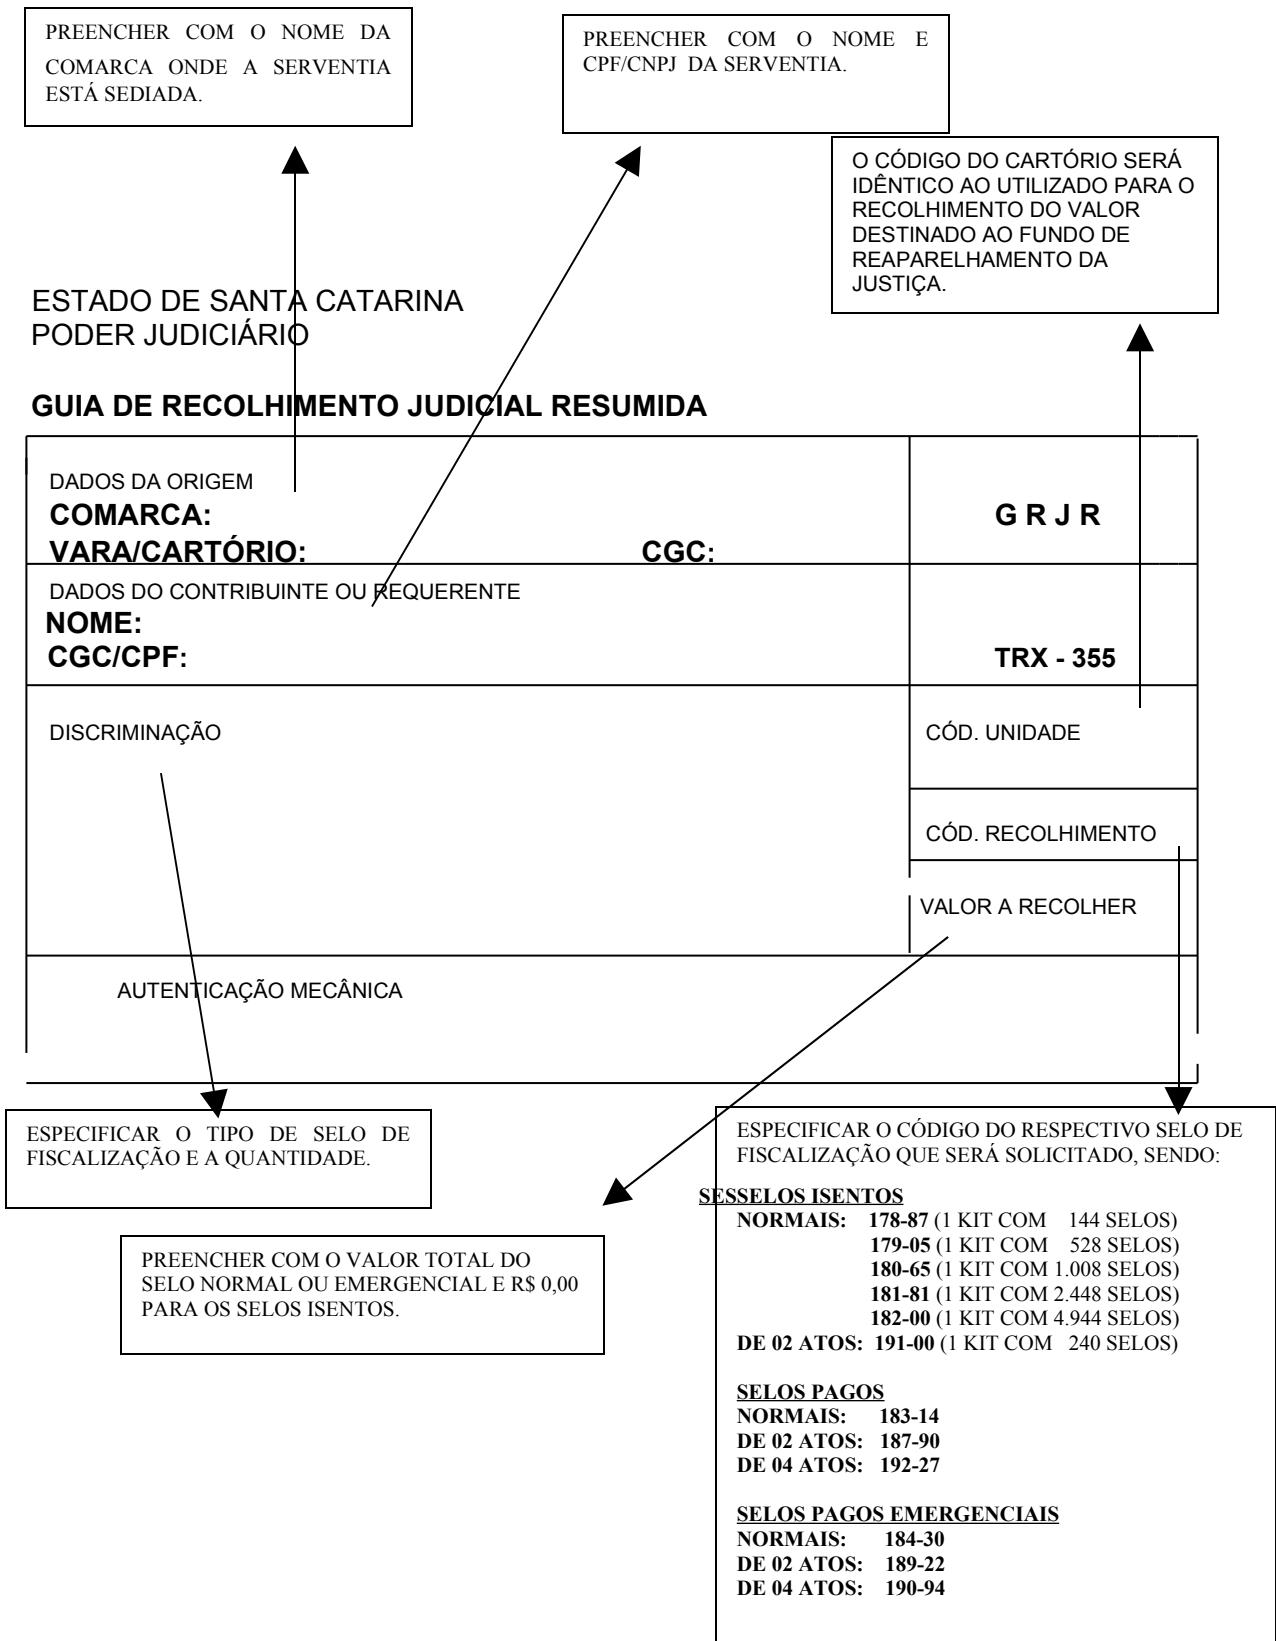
PREENCHER COM O NOME DA COMARCA ONDE A SERVENTIA ESTÁ SEDIADA.

PREENCHER COM O NOME E CPF/CNPJ DA SERVENTIA.

O CÓDIGO DO CARTÓRIO SERÁ IDÊNTICO AO UTILIZADO PARA O RECOLHIMENTO DO VALOR DESTINADO AO FUNDO DE REAPARELHAMENTO DA JUSTIÇA.

ESTADO DE SANTA CATARINA
PODER JUDICIÁRIO

GUIA DE RECOLHIMENTO JUDICIAL RESUMIDA

DADOS DA ORIGEM
COMARCA:
VARA/CARTÓRIO: CGC:

G R J R

DADOS DO CONTRIBUINTE OU REQUERENTE
NOME:
CGC/CPF:

TRX - 355

DISCRIMINAÇÃO

CÓD. UNIDADE

CÓD. RECOLHIMENTO

VALOR A RECOLHER

AUTENTICAÇÃO MECÂNICA

ESPECIFICAR O TIPO DE SELO DE FISCALIZAÇÃO E A QUANTIDADE.

ESPECIFICAR O CÓDIGO DO RESPECTIVO SELO DE FISCALIZAÇÃO QUE SERÁ SOLICITADO, SENDO:

SESSELOS ISENTOS
NORMAIS: 178-87 (1 KIT COM 144 SELOS)
179-05 (1 KIT COM 528 SELOS)
180-65 (1 KIT COM 1.008 SELOS)
181-81 (1 KIT COM 2.448 SELOS)
182-00 (1 KIT COM 4.944 SELOS)
DE 02 ATOS: 191-00 (1 KIT COM 240 SELOS)

SELOS PAGOS
NORMAIS: 183-14
DE 02 ATOS: 187-90
DE 04 ATOS: 192-27

SELOS PAGOS EMERGENCIAIS
NORMAIS: 184-30
DE 02 ATOS: 189-22
DE 04 ATOS: 190-94

PREENCHER COM O VALOR TOTAL DO SELO NORMAL OU EMERGENCIAL E R$ 0,00 PARA OS SELOS ISENTOS.